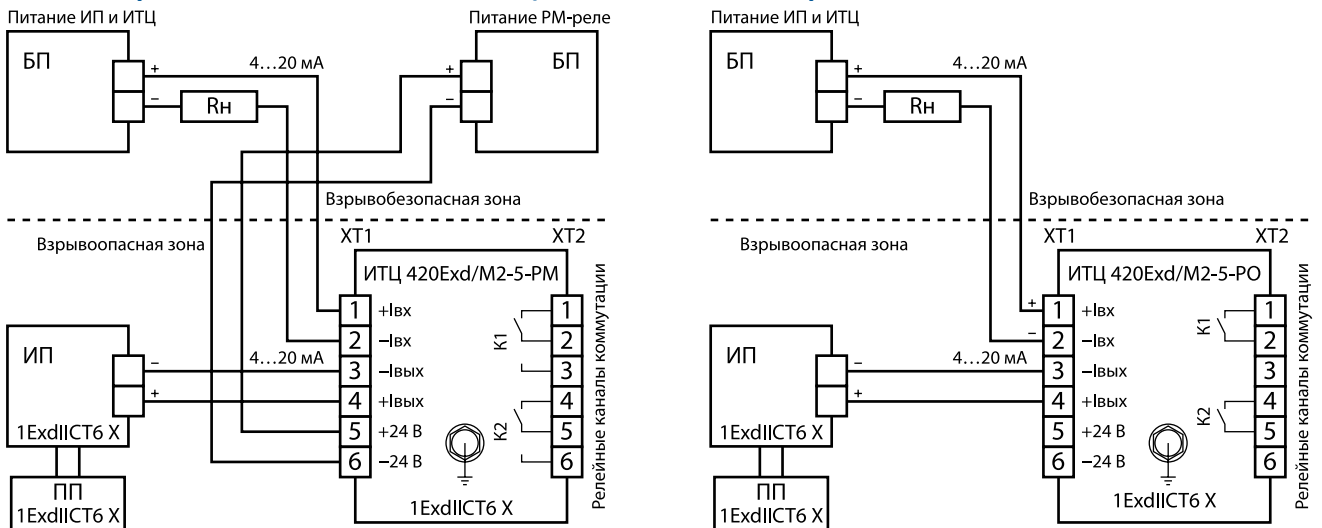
Питание ИП и ИТЦ

Питание РМ-реле

БП

+

–

4…20 мА

Rн

+

–

БП

Взрывобезопасная зона

Взрывоопасная зона

XT1

XT2

ИТЦ 420Exd/M2-5-PM

1 +Iвх

2 –Iвх

3 –Iвых

4 +Iвых

5 +24 В

6 –24 В

K1

K2

1

2

3

4

5

6

Релейные каналы коммутации

ИП

–

+

4…20 мА

1ExdIICT6 X

ПП

1ExdIICT6 X

1ExdIICT6 X

Питание ИП и ИТЦ

БП

+

–

4…20 мА

Rн

Взрывобезопасная зона

Взрывоопасная зона

XT1

XT2

ИТЦ 420Exd/M2-5-PO

+

–

1 +Iвх

2 –Iвх

3 –Iвых

4 +Iвых

5 +24 В

6 –24 В

K1

K2

1

2

3

4

5

6

Релейные каналы коммутации

ИП

–

+

4…20 мА

1ExdIICT6 X

ПП

1ExdIICT6 X

1ExdIICT6 X